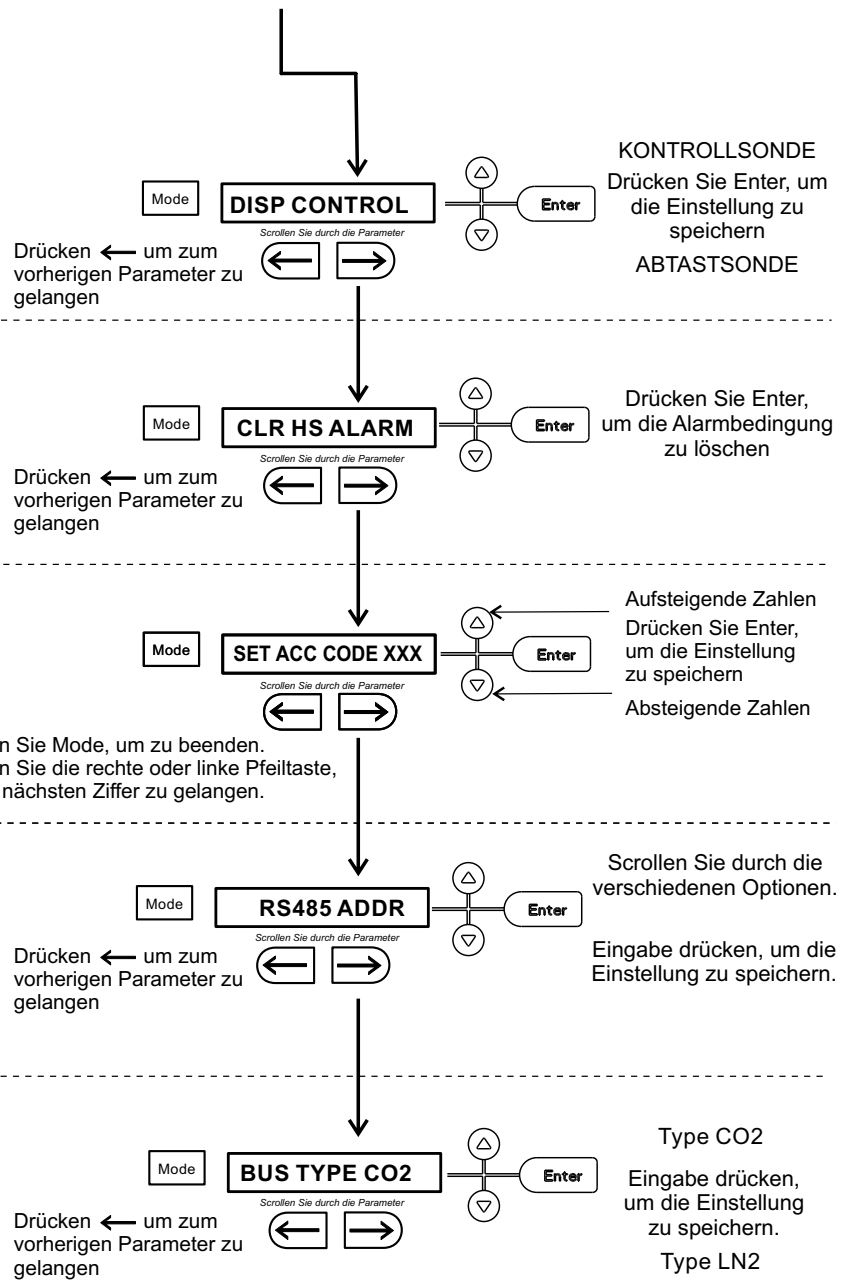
Mode

DISP CONTROL

Scrollen Sie durch die Parameter

Enter

KONTROLLSONDE

Drücken Sie Enter, um die Einstellung zu speichern

ABTASTSONDE

Drücken ← um zum vorherigen Parameter zu gelangen

Mode

CLR HS ALARM

Scrollen Sie durch die Parameter

Enter

Drücken Sie Enter, um die Alarmbedingung zu löschen

Drücken ← um zum vorherigen Parameter zu gelangen

Mode

SET ACC CODE XXX

Scrollen Sie durch die Parameter

Enter

Aufsteigende Zahlen

Drücken Sie Enter, um die Einstellung zu speichern

Absteigende Zahlen

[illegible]n Sie Mode, um zu beenden.
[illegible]n Sie die rechte oder linke Pfeiltaste, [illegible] nächsten Ziffer zu gelangen.

Mode

RS485 ADDR

Scrollen Sie durch die Parameter

Enter

Scrollen Sie durch die verschiedenen Optionen.

Eingabe drücken, um die Einstellung zu speichern.

Drücken ← um zum vorherigen Parameter zu gelangen

Mode

BUS TYPE CO2

Scrollen Sie durch die Parameter

Enter

Type CO2

Eingabe drücken, um die Einstellung zu speichern.

Type LN2

Drücken ← um zum vorherigen Parameter zu gelangen